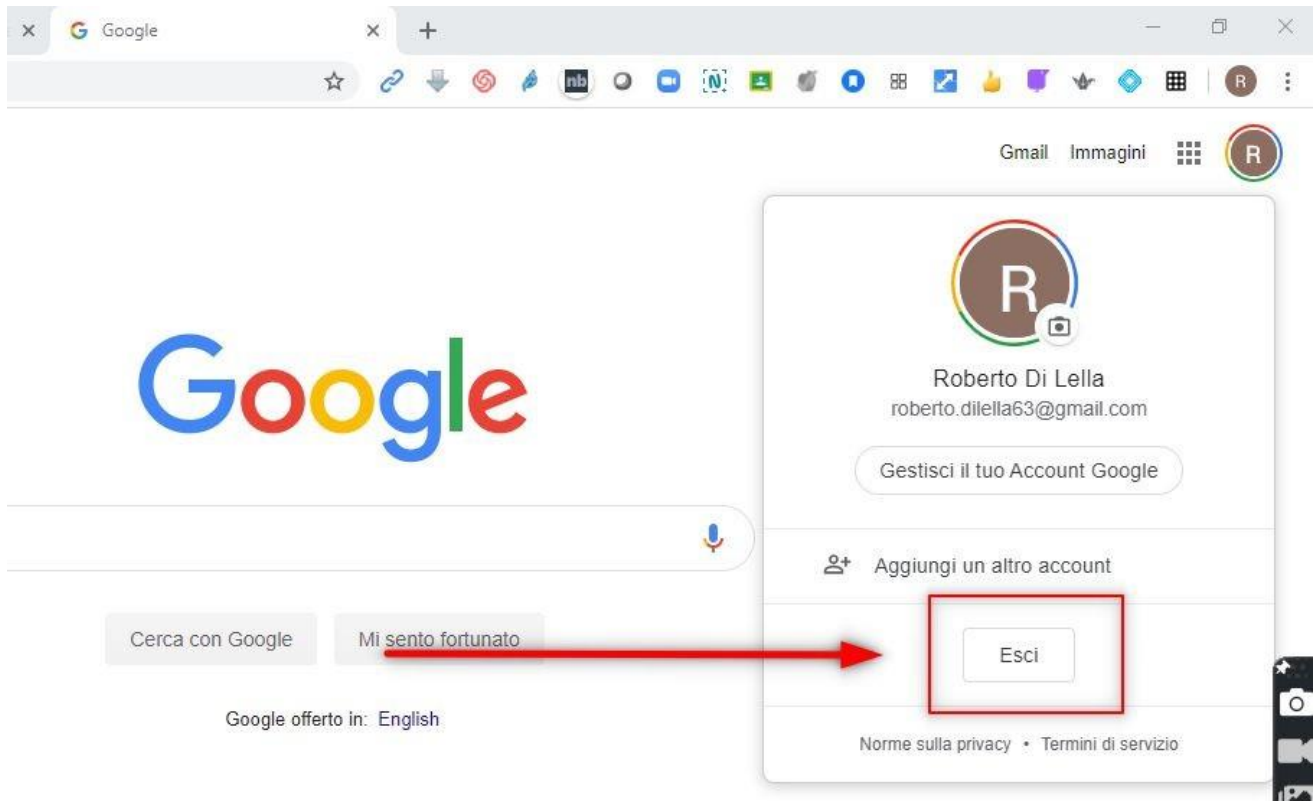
Google

Gmail Immagini

R

Google

Roberto Di Lella
roberto.dilella63@gmail.com

Gestisci il tuo Account Google

Aggiungi un altro account

Esci

Norme sulla privacy • Termini di servizio

Cerca con Google   Mi sento fortunato

Google offerto in: English